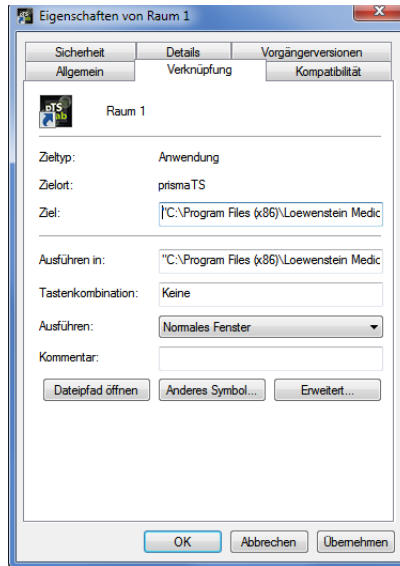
Eigenschaften von Raum 1

Sicherheit | Details | Vorgängerversionen
Allgemein | Verknüpfung | Kompatibilität

pTS lab

Raum 1

Zieltyp: Anwendung

Zielort: prismaTS

Ziel: "C:\Program Files (x86)\Loewenstein Medic

Ausführen in: "C:\Program Files (x86)\Loewenstein Medic

Tastenkombination: Keine

Ausführen: Normales Fenster

Kommentar:

Dateipfad öffnen | Anderes Symbol... | Erweitert...

OK | Abbrechen | Übernehmen